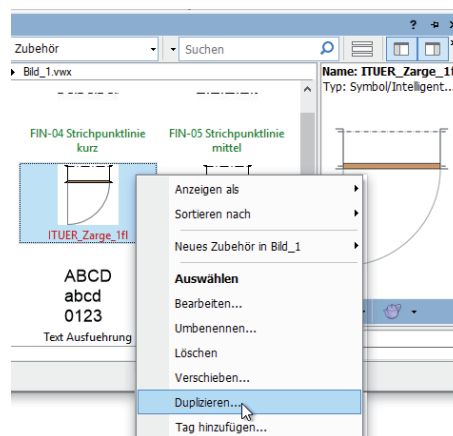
? ⊣ ×

Zubehör

Suchen

Bild_1.vwx

Name: ITUER_Zarge_1f

Typ: Symbol/Intelligent...

FIN-04 Strichpunktlinie kurz

FIN-05 Strichpunktlinie mittel

ITUER_Zarge_1fl

ABCD
abcd
0123

Text Ausfuehrung

Anzeigen als

Sortieren nach

Neues Zubehör in Bild_1

Auswählen

Bearbeiten...

Umbenennen...

Löschen

Verschieben...

Duplizieren...

Tag hinzufügen...